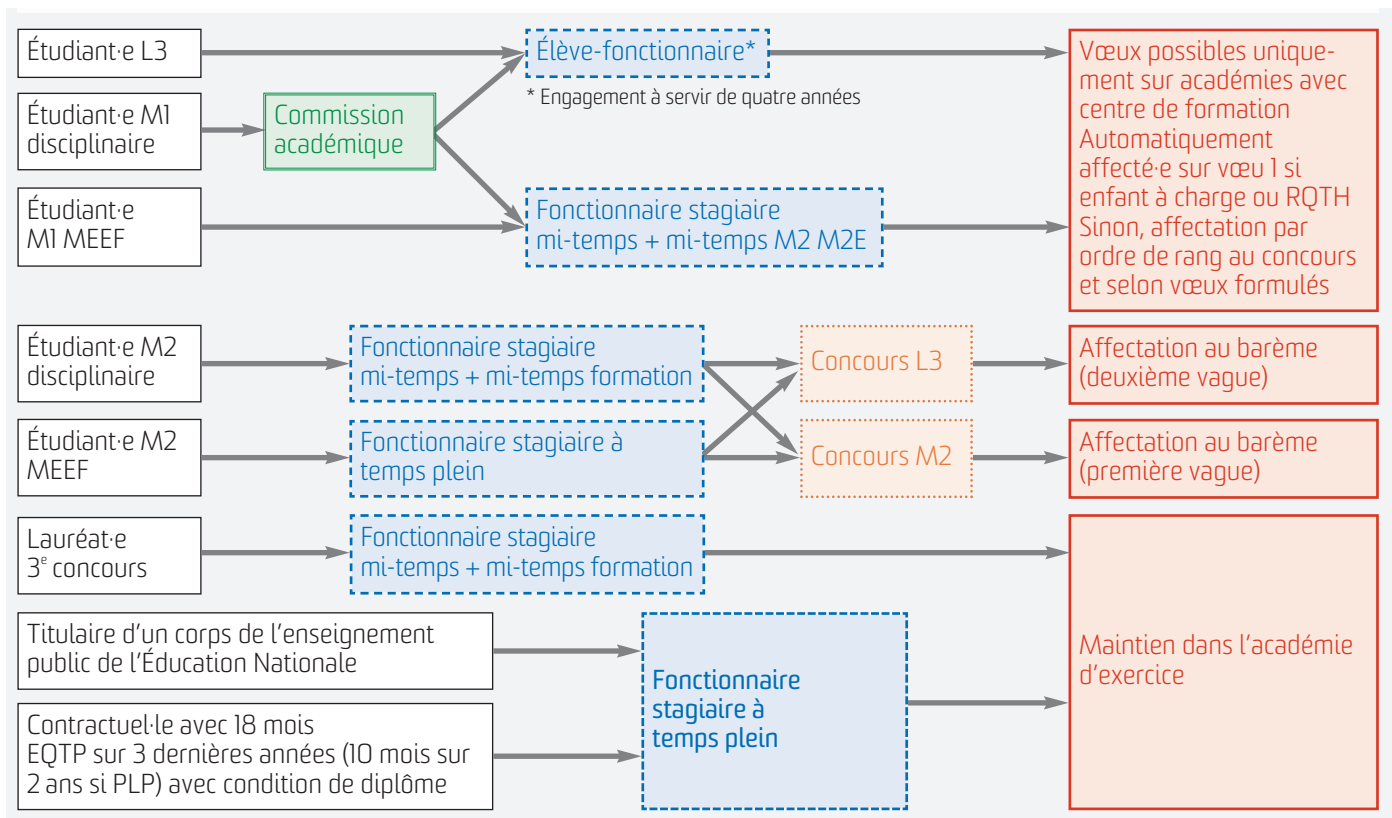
Étudiant·e L3

Étudiant·e M1 disciplinaire

Étudiant·e M1 MEEF

Commission académique

Élève-fonctionnaire*

* Engagement à servir de quatre années

Fonctionnaire stagiaire mi-temps + mi-temps M2 M2E

Vœux possibles uniquement sur académies avec centre de formation
Automatiquement affecté·e sur vœu 1 si enfant à charge ou RQTH
Sinon, affectation par ordre de rang au concours et selon vœux formulés

Étudiant·e M2 disciplinaire

Fonctionnaire stagiaire mi-temps + mi-temps formation

Concours L3

Affectation au barème (deuxième vague)

Étudiant·e M2 MEEF

Fonctionnaire stagiaire à temps plein

Concours M2

Affectation au barème (première vague)

Lauréat·e 3$^{e}$ concours

Fonctionnaire stagiaire mi-temps + mi-temps formation

Titulaire d'un corps de l'enseignement public de l'Éducation Nationale

Contractuel·le avec 18 mois EQTP sur 3 dernières années (10 mois sur 2 ans si PLP) avec condition de diplôme

Fonctionnaire stagiaire à temps plein

Maintien dans l'académie d'exercice